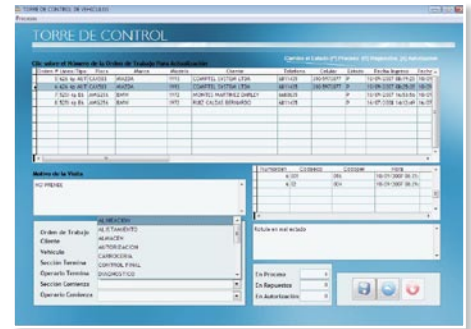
TORRE DE CONTROL DE VEHICULOS

Proceso

TORRE DE CONTROL

Clic sobre el Número de la Orden de Trabajo Para Actualización

Cambio el Estado: (P) Proceso, (R) Repuestos, (A) Autorizacion

| Orden | # Interno | Tipo | Placa | Marca | Modelo | Cliente | Telefono | Celular | Estado | Fecha Ingreso | Fecha |
|---|---|---|---|---|---|---|---|---|---|---|---|
| 5 | 626 | AUT | CAS501 | MAZDA | 1993 | COMPTEL SYSTEM LTDA | 6811435 | 3005975097 | P | 10-09-2007 08:45:47 | 18-09 |
| 6 | 626 | AUT | CAS503 | MAZDA | 1993 | COMPTEL SYSTEM LTDA | 6811435 | 3005975097 | P | 10-09-2007 09:25:20 | 18-09 |
| 7 | 520 | BS | AMG256 | BMW | 1993 | MONTES MARTINEZ SHIRLEY | 6465635 | | P | 10-09-2007 16:53:56 | 18-09 |
| 8 | 520 | BS | AMG256 | BMW | 1993 | RUIZ CALDAS BERNARDO | 6811435 | | P | 18-07-2008 16:23:49 | 18-07 |

Motivo de la Visita

NO PRENDE

| Numeracion | Codigo | Concepto | Fecha |
|---|---|---|---|
| 6 | 22 | 205 | 10-09-2007 08:25 |
| 6 | 22 | 004 | 10-09-2007 08:25 |

Orden de Trabajo
Cliente
Vehiculo
Seccion Termina
Operario Termina
Seccion Comienza
Operario Comienza

ALINEACION
ALISTAMIENTO
ALMACEN
AUTORIZACION
CARROCERIA
CONTROL FINAL
DIAGNOSTICO

Rotula en mal estado

En Proceso
En Repuestos
En Autorización